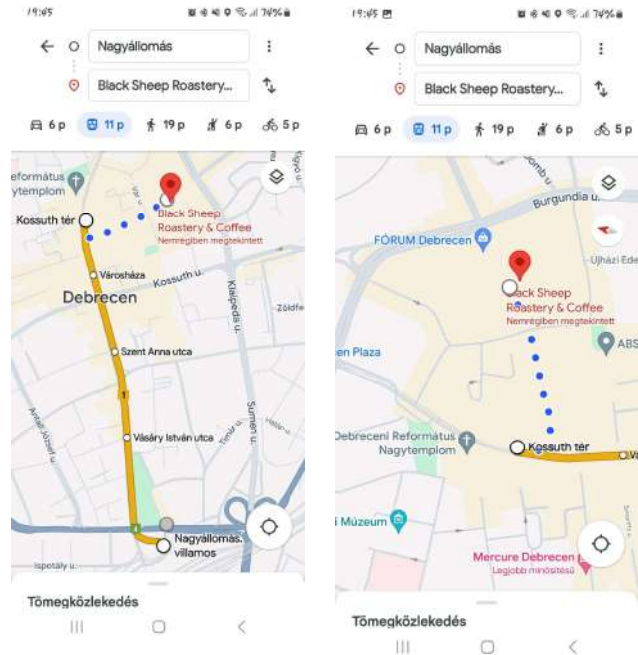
19:45

Nagyállomás

Black Sheep Roastery...

6 p 11 p 19 p 6 p 5 p

eformátus ytemplom

Kossuth tér

Black Sheep Roastery & Coffee
Nemrégiben megtekintett

Városháza

Debrecen

Kossuth u.

Zöldfe

Szent Anna utca

Klapka u.

1

Vásáry István utca

Nagyállomás villamos

Ispotály u.

Tömegközlekedés

19:45

Nagyállomás

Black Sheep Roastery...

6 p 11 p 19 p 6 p 5 p

Burgundia u.

FÓRUM Debrecen

Újházi Ede

ack Sheep Roastery & Coffee
Nemrégiben megtekintett

ABS

n Plaza

Debreceni Református Nagytemplom

Kossuth tér

Múzeum

Mercure Debrecen
Legjobb minősítésű

Tömegközlekedés